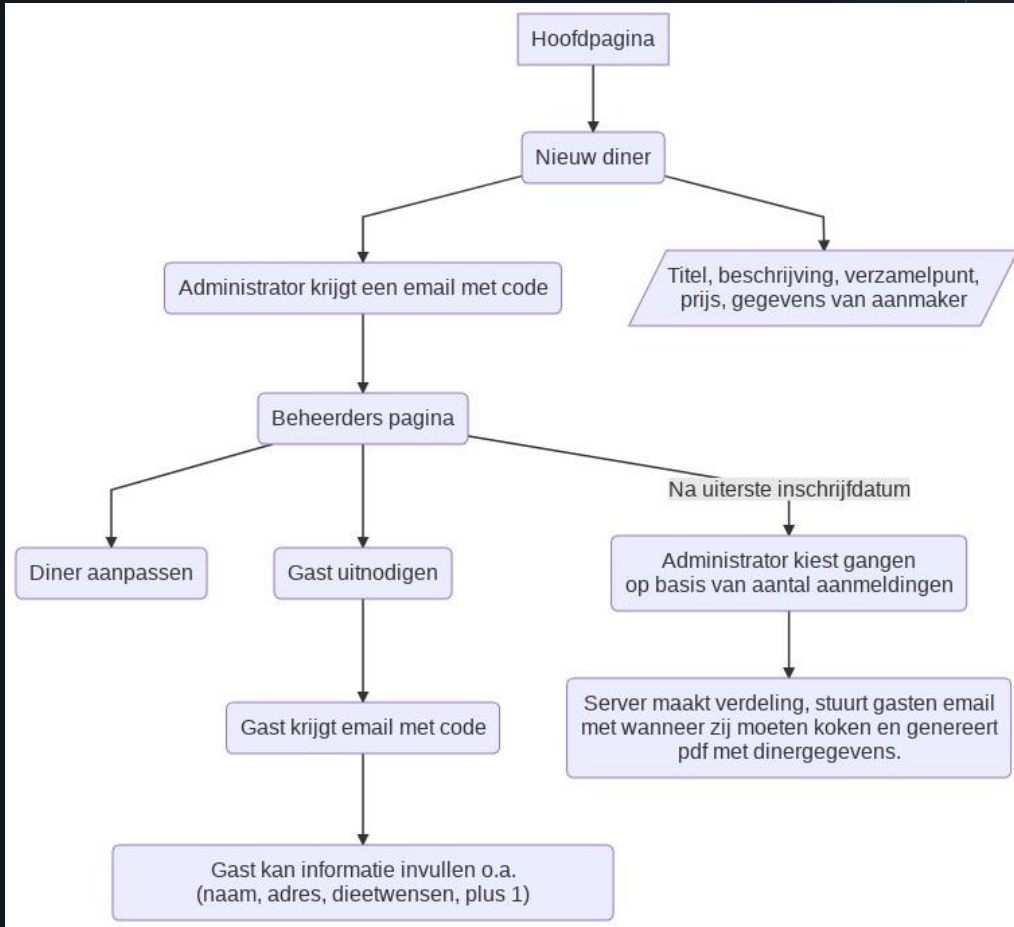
Hoofdpagina

Nieuw diner

Administrator krijgt een email met code

Titel, beschrijving, verzamelpunt, prijs, gegevens van aanmaker

Beheerders pagina

Na uiterste inschrijfdatum

Diner aanpassen

Gast uitnodigen

Administrator kiest gangen op basis van aantal aanmeldingen

Gast krijgt email met code

Server maakt verdeling, stuurt gasten email met wanneer zij moeten koken en genereert pdf met dinergegevens.

Gast kan informatie invullen o.a. (naam, adres, dieetwensen, plus 1)